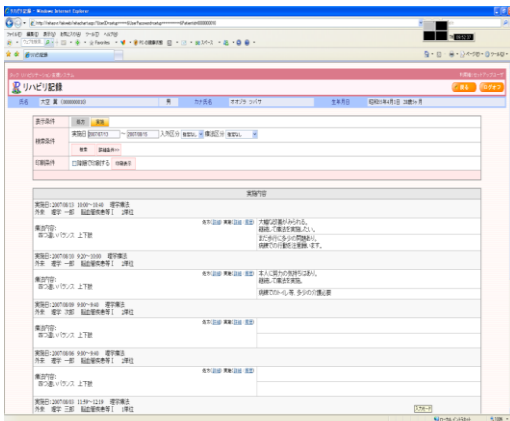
リハビリ記録 - Windows Internet Explorer

リハビリ記録

氏名 大空 翼 (000000003)
カナ氏名 オオゾラ ツバサ
生年月日 昭和50年4月1日 33歳1ヶ月

戻る
ログアウト

表示条件
検索条件 実施日 2007/07/13 ～ 2007/08/15 入外区分 指定なし 療法区分 指定なし
検索
印刷条件
印刷

実施内容

実施日: 2007/08/15 10:00～10:40 理学療法
外来 理学 一郎 脳血管疾患等I 2単位
痛み: 大腿四頭筋がみられる。
経過にて歯点を実施したい。
また歩行に多少の問題あり。
痛みは、バランス 上下肢
実施日: 2007/08/10 9:20～10:00 理学療法
外来 理学 一郎 脳血管疾患等I 2単位
本人に歩行の見解をはかり、
経過にて歯点を実施。
痛みは、バランス 上下肢
実施日: 2007/08/09 9:00～9:40 理学療法
外来 理学 次郎 脳血管疾患等I 2単位
痛みは、バランス 上下肢
実施日: 2007/08/06 9:00～9:40 理学療法
外来 理学 一郎 脳血管疾患等I 2単位
痛みは、バランス 上下肢
実施日: 2007/08/03 11:50～12:10 理学療法
外来 理学 三郎 脳血管疾患等I 2単位